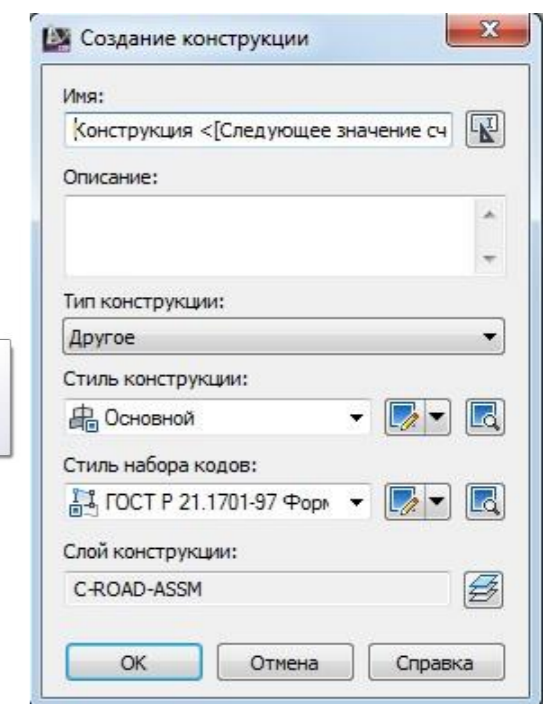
Создание конструкции

Имя:

Конструкция <[Следующее значение сч

Описание:

Тип конструкции:

Другое

Стиль конструкции:

Основной

Стиль набора кодов:

ГОСТ Р 21.1701-97 Форм

Слой конструкции:

C-ROAD-ASSM

OK

Отмена

Справка